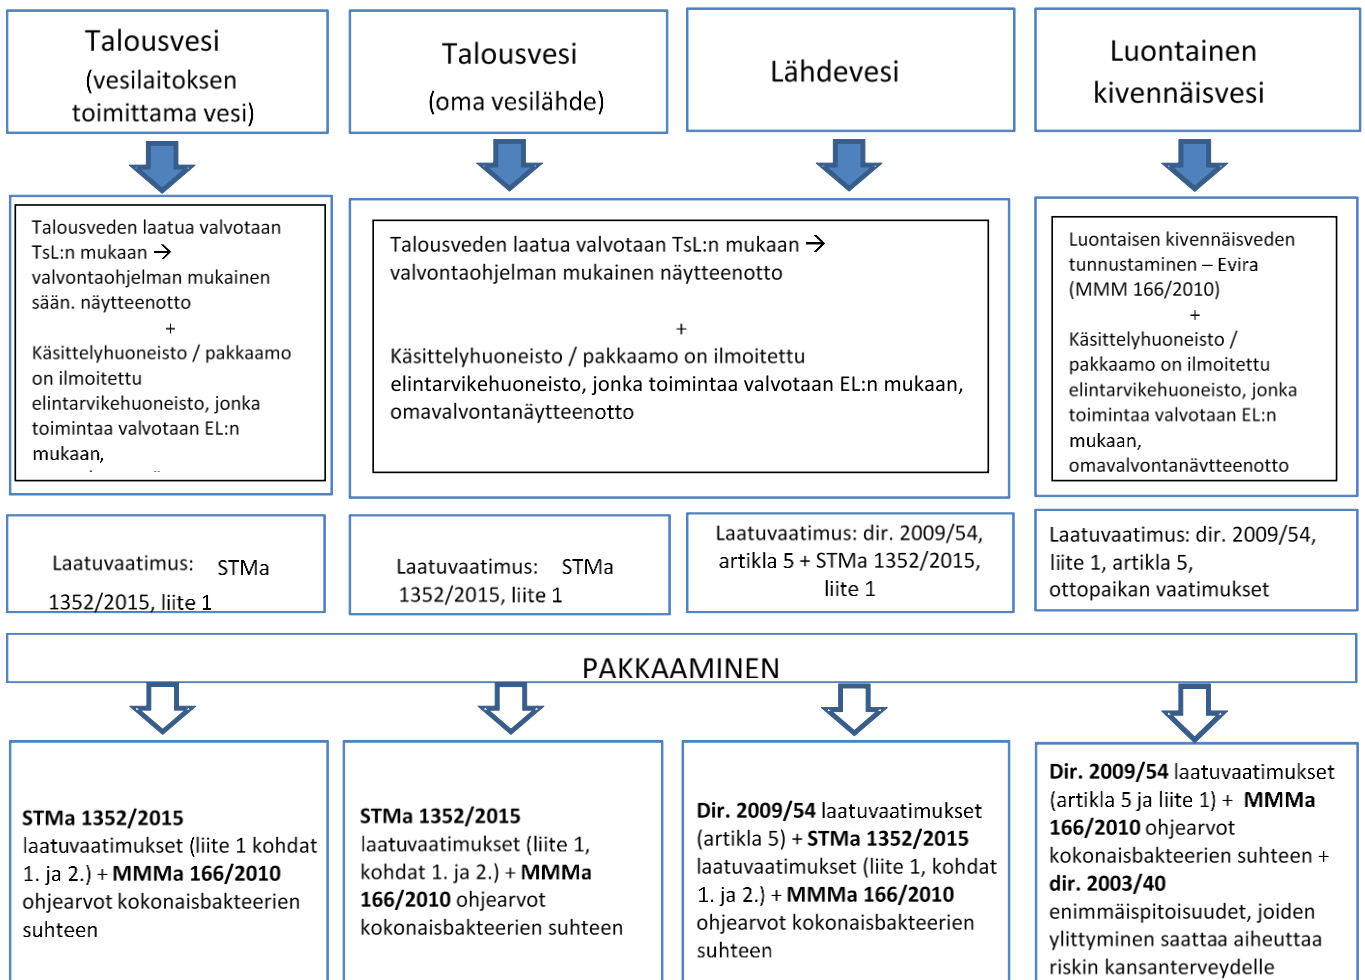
Talousvesi (vesilaitoksen toimittama vesi)

Talousvesi (oma vesilähde)

Lähdevesi

Luontainen kivennäisvesi

Talousveden laatua valvotaan TsL:n mukaan → valvontaohjelman mukainen sään. näytteenotto
+
Käsittelyhuoneisto / pakkaamo on ilmoitettu elintarvikehuoneisto, jonka toimintaa valvotaan EL:n mukaan, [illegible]

Talousveden laatua valvotaan TsL:n mukaan → valvontaohjelman mukainen näytteenotto
+
Käsittelyhuoneisto / pakkaamo on ilmoitettu elintarvikehuoneisto, jonka toimintaa valvotaan EL:n mukaan, omavalvontanäytteenotto

Luontaisen kivennäisveden tunnustaminen – Evira (MMM 166/2010)
+
Käsittelyhuoneisto / pakkaamo on ilmoitettu elintarvikehuoneisto, jonka toimintaa valvotaan EL:n mukaan, omavalvontanäytteenotto

Laatuvaatimus: STMa 1352/2015, liite 1

Laatuvaatimus: STMa 1352/2015, liite 1

Laatuvaatimus: dir. 2009/54, artikla 5 + STMa 1352/2015, liite 1

Laatuvaatimus: dir. 2009/54, liite 1, artikla 5, ottopaikan vaatimukset

PAKKAAMINEN

**STMa 1352/2015** laatuvaatimukset (liite 1 kohdat 1. ja 2.) + **MMMa 166/2010** ohjearvot kokonaisbakteerien suhteen

**STMa 1352/2015** laatuvaatimukset (liite 1, kohdat 1. ja 2.) + **MMMa 166/2010** ohjearvot kokonaisbakteerien suhteen

**Dir. 2009/54** laatuvaatimukset (artikla 5) + **STMa 1352/2015** laatuvaatimukset (liite 1, kohdat 1. ja 2.) + **MMMa 166/2010** ohjearvot kokonaisbakteerien suhteen

**Dir. 2009/54** laatuvaatimukset (artikla 5 ja liite 1) + **MMMa 166/2010** ohjearvot kokonaisbakteerien suhteen + **dir. 2003/40** enimmäispitoisuudet, joiden ylittyminen saattaa aiheuttaa riskin kansanterveydelle